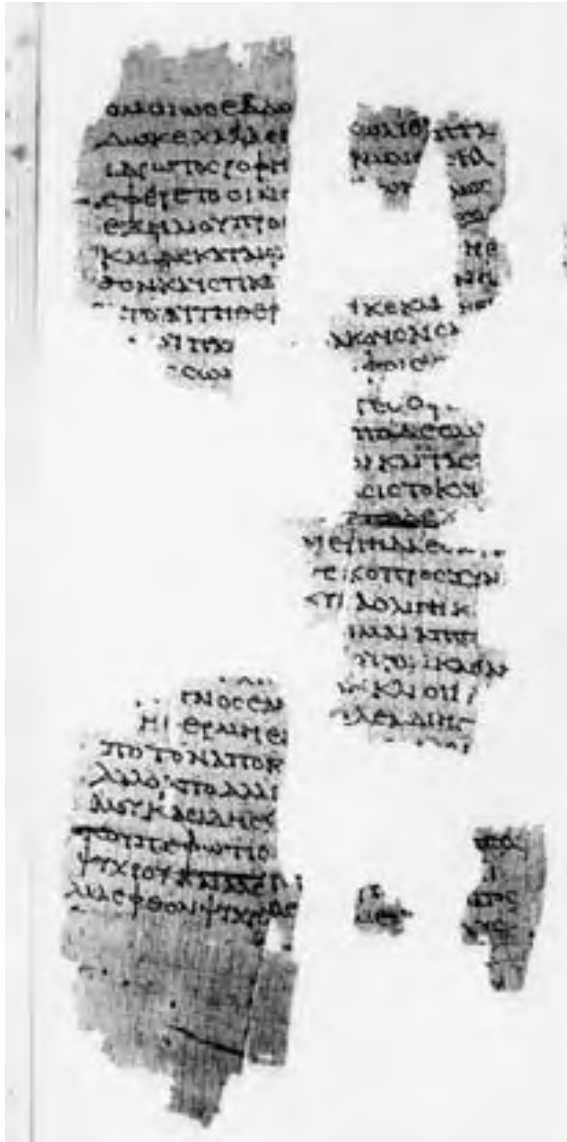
ομοιωσεδ
λαγεχαλδε
λαγωτοσεσφη
φερετοοι
εξηλουτ
καδεκτη
φονκαστι
πιστη
τηο
σοωσ

ουλο
κιοσ

τεκεια
ακονοσα

πασασα
σκαιτε
σιστοιο
τεσ
νεππλλ
τσκοπ
τιδολ
κ
σκοι
λαι

τιοσεσ
ηιερμην
πστοναπο
λλοστο
λιοκαια
τοτεφωτιο
ψυχου
λλεφοο